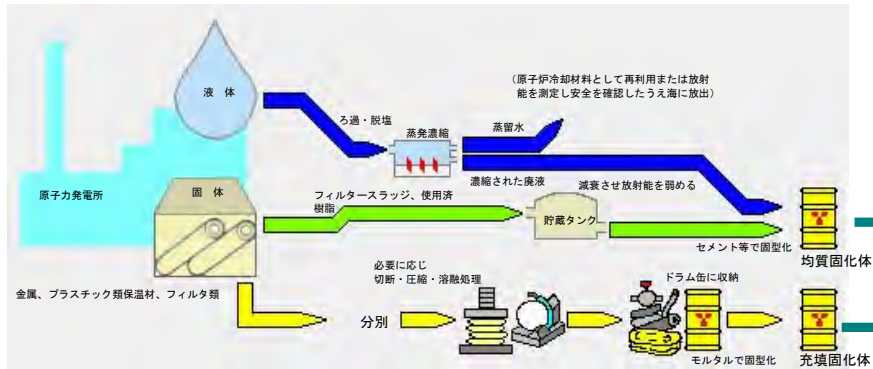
液 体

ろ過・脱塩

蒸発濃縮

蒸留水

（原子炉冷却材料として再利用または放射能を測定し安全を確認したうえ海に放出）

原子力発電所

固 体

濃縮された廃液

減衰させ放射能を弱める

フィルタースラッジ、使用済樹脂

貯蔵タンク

セメント等で固型化

均質固化体

必要に応じ
切断・圧縮・溶融処理

ドラム缶に収納

金属、プラスチック類保温材、フィルタ類

分別

モルタルで固型化

充填固化体